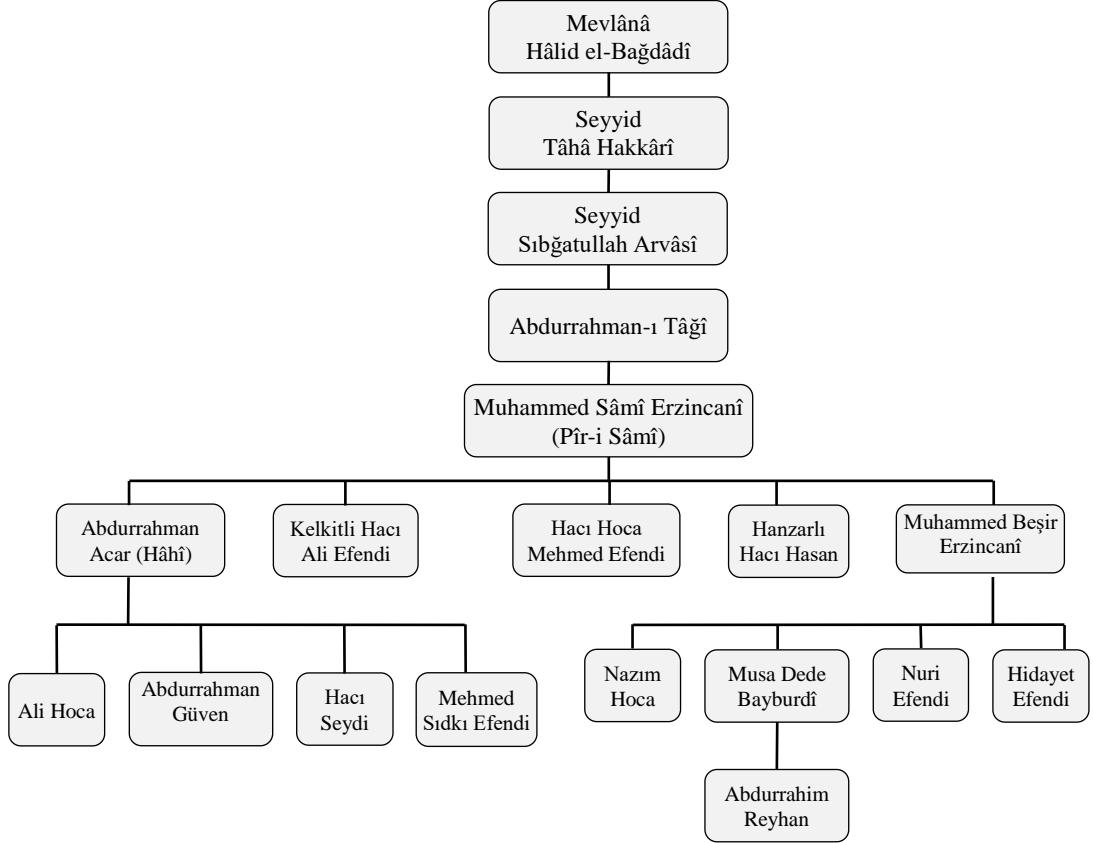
Mevlânâ
Hâlid el-Bağdâdî

Seyyid
Tâhâ Hakkârî

Seyyid
Sıbğatullah Arvâsî

Abdurrahman-ı Tâğî

Muhammed Sâmî Erzincanî
(Pîr-i Sâmî)

Abdurrahman
Acar (Hâhî)

Kelkitli Hacı
Ali Efendi

Hacı Hoca
Mehmed Efendi

Hanzarlı
Hacı Hasan

Muhammed Beşir
Erzincanî

Ali Hoca

Abdurrahman
Güven

Hacı
Seydi

Mehmed
Sıdkı Efendi

Nazım
Hoca

Musa Dede
Bayburdî

Nuri
Efendi

Hidayet
Efendi

Abdurrahim
Reyhan